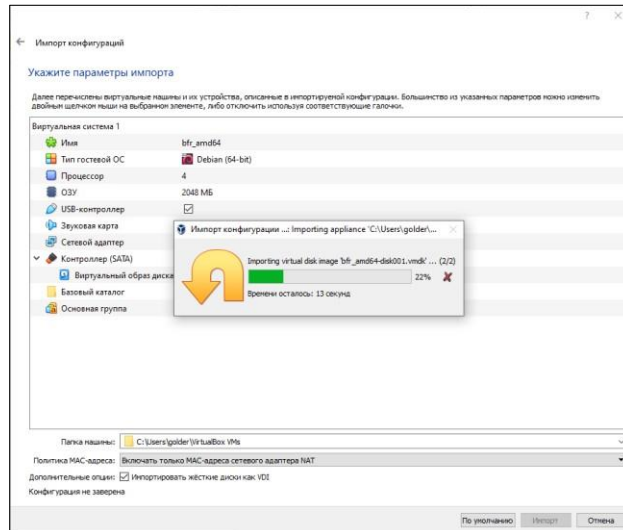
? ×

← Импорт конфигураций

Укажите параметры импорта

Далее перечислены виртуальные машины и их устройства, описанные в импортируемой конфигурации. Большинство из указанных параметров можно изменить двойным щелчком мыши на выбранном элементе, либо отключить используя соответствующие галочки.

Виртуальная система 1

| | |
|---|---|
| Имя | bfr_amd64 |
| Тип гостевой ОС | Debian (64-bit) |
| Процессор | 4 |
| ОЗУ | 2048 МБ |
| USB-контроллер | ☑ |
| Звуковая карта | |
| Сетевой адаптер | |
| Контроллер (SATA) | |
| Виртуальный образ диска | |
| Базовый каталог | |
| Основная группа | |

Импорт конфигурации ...: Importing appliance 'C:\Users\golder\... ×

Importing virtual disk image 'bfr_amd64-disk001.vmdk' ... (2/2)

22%

Времени осталось: 13 секунд

Папка машины: C:\Users\golder\VirtualBox VMs

Политика MAC-адреса: Включать только MAC-адреса сетевого адаптера NAT

Дополнительные опции: ☑ Импортировать жёсткие диски как VDI

Конфигурация не заверена

По умолчанию Импорт Отмена